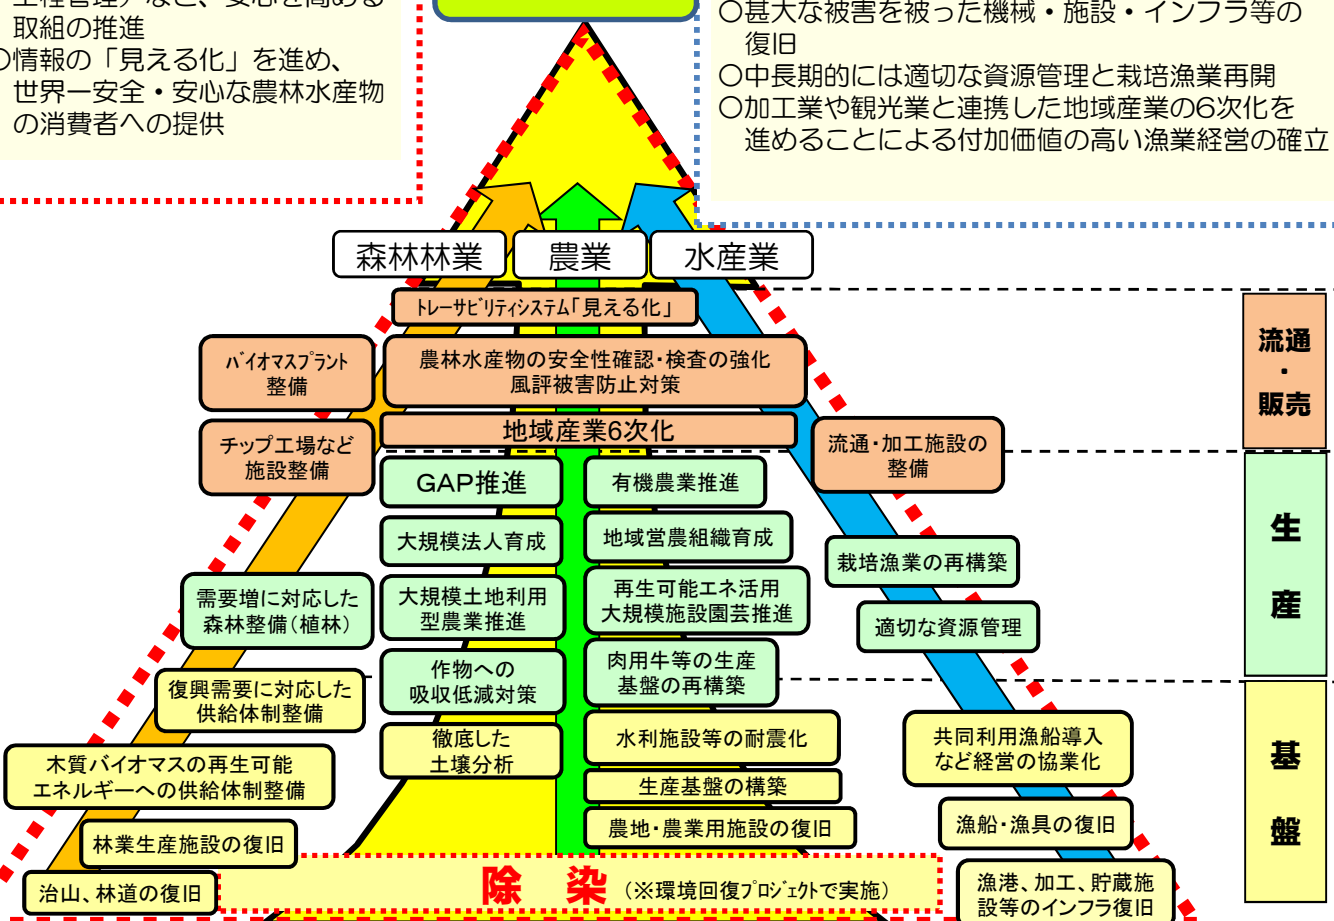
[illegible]工程管理）など、安心を高める取組の推進
○情報の「見える化」を進め、世界一安全・安心な農林水産物の消費者への提供

○甚大な被害を被った機械・施設・インフラ等の復旧
○中長期的には適切な資源管理と栽培漁業再開
○加工業や観光業と連携した地域産業の6次化を進めることによる付加価値の高い漁業経営の確立

森林林業
農業
水産業

トレーサビリティシステム「見える化」
バイオマスプラント整備
農林水産物の安全性確認・検査の強化
風評被害防止対策
地域産業6次化
チップ工場など施設整備
流通・加工施設の整備
GAP推進
有機農業推進
大規模法人育成
地域営農組織育成
栽培漁業の再構築
再生可能エネ活用大規模施設園芸推進
需要増に対応した森林整備（植林）
大規模土地利用型農業推進
適切な資源管理
作物への吸収低減対策
肉用牛等の生産基盤の再構築
復興需要に対応した供給体制整備
共同利用漁船導入など経営の協業化
徹底した土壌分析
水利施設等の耐震化
木質バイオマスの再生可能エネルギーへの供給体制整備
生産基盤の構築
漁船・漁具の復旧
林業生産施設の復旧
農地・農業用施設の復旧
治山、林道の復旧
除 染 （※環境回復プロジェクトで実施）
漁港、加工、貯蔵施設等のインフラ復旧

流通・販売
生産
基盤